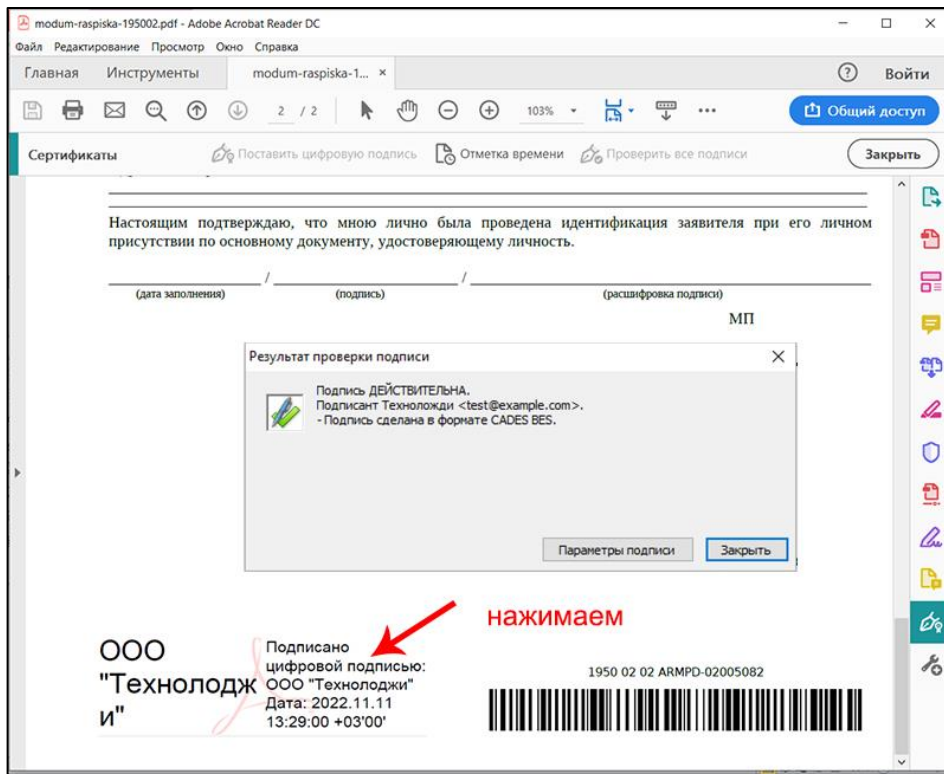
modum-raspiska-195002.pdf - Adobe Acrobat Reader DC

Файл Редактирование Просмотр Окно Справка

Главная Инструменты modum-raspiska-1... ×

Войти

2 / 2 103%

Общий доступ

Сертификаты Поставить цифровую подпись Отметка времени Проверить все подписи Закрыть

Настоящим подтверждаю, что мною лично была проведена идентификация заявителя при его личном присутствии по основному документу, удостоверяющему личность.

/ /

(дата заполнения) (подпись) (расшифровка подписи)

МП

Результат проверки подписи

Подпись ДЕЙСТВИТЕЛЬНА.
Подписант Технолоджи <test@example.com>.
- Подпись сделана в формате CADES BES.

Параметры подписи Закрыть

нажимаем

ООО "Технолоджи"

Подписано цифровой подписью: ООО "Технолоджи" Дата: 2022.11.11 13:29:00 +03'00'

1950 02 02 ARMPD-02005082